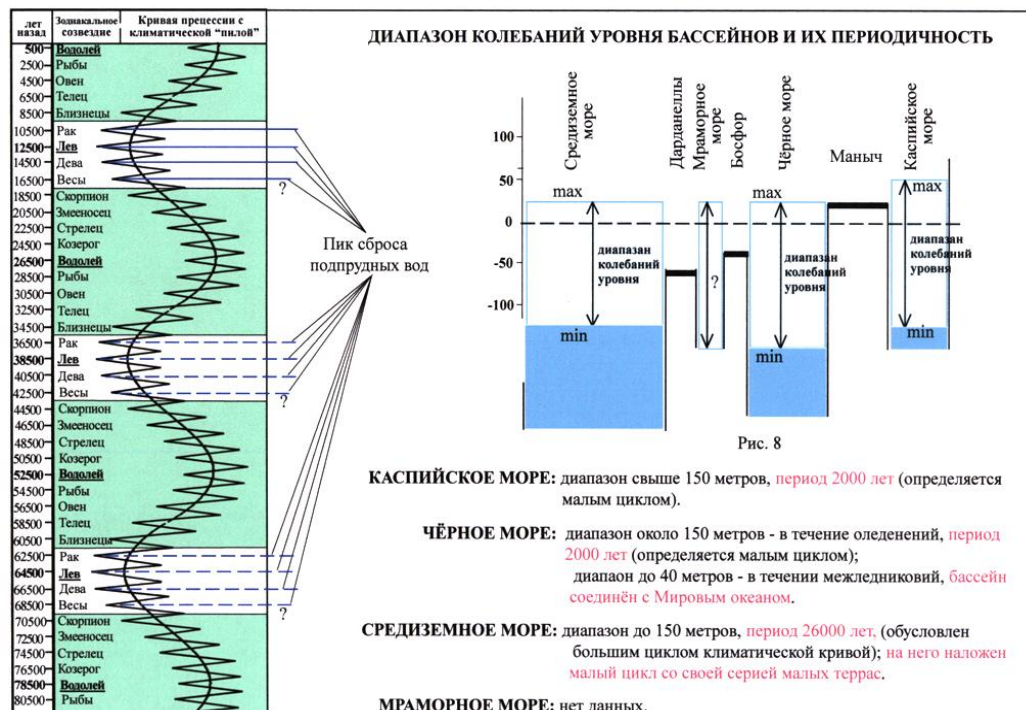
| лет назад | Зодиакальное созвездие | Кривая прецессии с климатической "пилой" |
|---|---|---|
| 500 | Водолей | |
| 2500 | Рыбы | |
| 4500 | Овен | |
| 6500 | Телец | |
| 8500 | Близнецы | |
| 10500 | Рак | |
| 12500 | Лев | |
| 14500 | Дева | |
| 16500 | Весы | |
| 18500 | Скорпион | |
| 20500 | Змееносец | |
| 22500 | Стрелец | |
| 24500 | Козерог | |
| 26500 | Водолей | |
| 28500 | Рыбы | |
| 30500 | Овен | |
| 32500 | Телец | |
| 34500 | Близнецы | |
| 36500 | Рак | |
| 38500 | Лев | |
| 40500 | Дева | |
| 42500 | Весы | |
| 44500 | Скорпион | |
| 46500 | Змееносец | |
| 48500 | Стрелец | |
| 50500 | Козерог | |
| 52500 | Водолей | |
| 54500 | Рыбы | |
| 56500 | Овен | |
| 58500 | Телец | |
| 60500 | Близнецы | |
| 62500 | Рак | |
| 64500 | Лев | |
| 66500 | Дева | |
| 68500 | Весы | |
| 70500 | Скорпион | |
| 72500 | Змееносец | |
| 74500 | Стрелец | |
| 76500 | Козерог | |
| 78500 | Водолей | |
| 80500 | Рыбы | |

?
?
?
?

Пик сброса подпрудных вод

ДИАПАЗОН КОЛЕБАНИЙ УРОВНЯ БАССЕЙНОВ И ИХ ПЕРИОДИЧНОСТЬ

Средиземное море
Дарданеллы
Мраморное море
Босфор
Чёрное море
Маныч
Каспийское море

100
50
0
-50
-100

max
диапазан колебаний уровня
min
?
max
диапазан колебаний уровня
min
max
диапазан колебаний уровня
min

Рис. 8

КАСПИЙСКОЕ МОРЕ: диапазон свыше 150 метров, период 2000 лет (определяется малым циклом).

ЧЁРНОЕ МОРЕ: диапазон около 150 метров - в течение оледенений, период 2000 лет (определяется малым циклом);
диапаон до 40 метров - в течении межледниковий, бассейн соединён с Мировым океаном.

СРЕДИЗЕМНОЕ МОРЕ: диапазон до 150 метров, период 26000 лет, (обусловлен большим циклом климатической кривой); на него наложен малый цикл со своей серией малых террас.

МРАМОРНОЕ МОРЕ: нет данных.